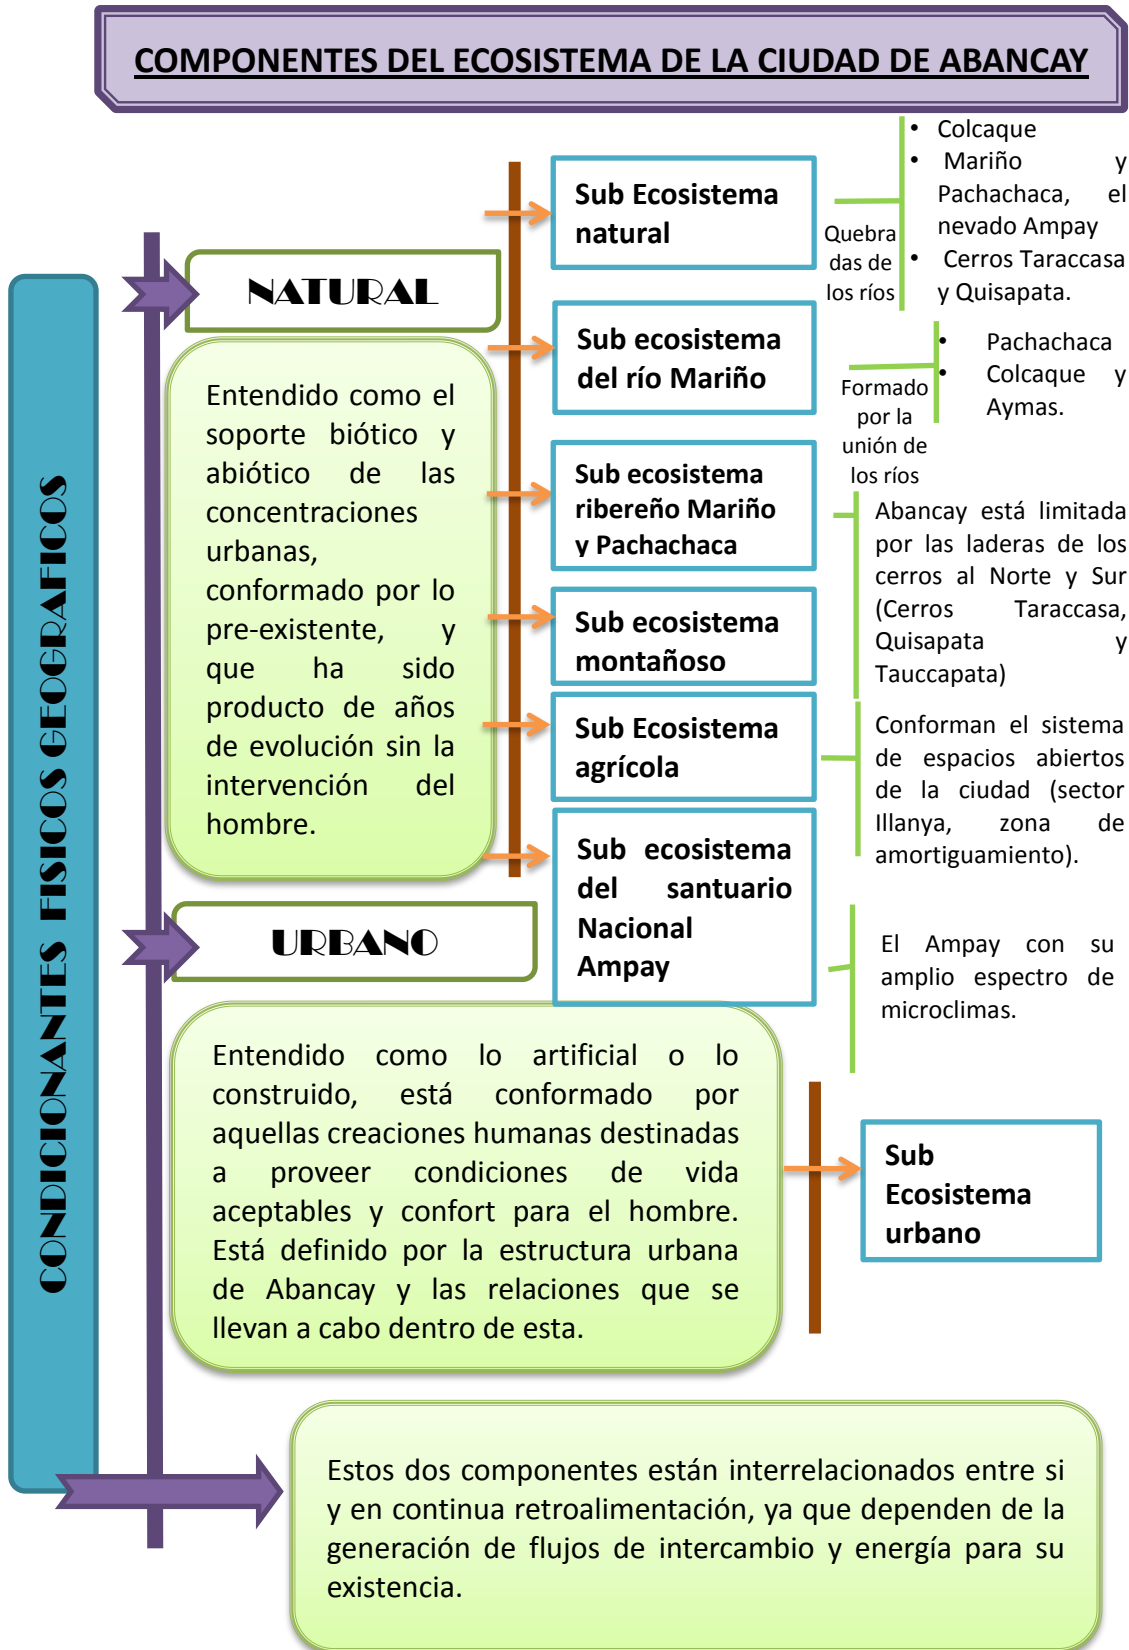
COMPONENTES DEL ECOSISTEMA DE LA CIUDAD DE ABANCAY

CONDICIONANTES FISICOS GEOGRAFICOS

NATURAL

Entendido como el soporte biótico y abiótico de las concentraciones urbanas, conformado por lo pre-existente, y que ha sido producto de años de evolución sin la intervención del hombre.

Sub Ecosistema natural

Quebradas de los ríos

- Colcaque
- Mariño y Pachachaca, el nevado Ampay
- Cerros Taraccasa y Quisapata.

Sub ecosistema del río Mariño

Formado por la unión de los ríos

- Pachachaca
- Colcaque y Aymas.

Sub ecosistema ribereño Mariño y Pachachaca

Sub ecosistema montañoso

Abancay está limitada por las laderas de los cerros al Norte y Sur (Cerros Taraccasa, Quisapata y Tauccapata)

Sub Ecosistema agrícola

Conforman el sistema de espacios abiertos de la ciudad (sector Illanya, zona de amortiguamiento).

Sub ecosistema del santuario Nacional Ampay

El Ampay con su amplio espectro de microclimas.

URBANO

Entendido como lo artificial o lo construido, está conformado por aquellas creaciones humanas destinadas a proveer condiciones de vida aceptables y confort para el hombre. Está definido por la estructura urbana de Abancay y las relaciones que se llevan a cabo dentro de esta.

Sub Ecosistema urbano

Estos dos componentes están interrelacionados entre si y en continua retroalimentación, ya que dependen de la generación de flujos de intercambio y energía para su existencia.